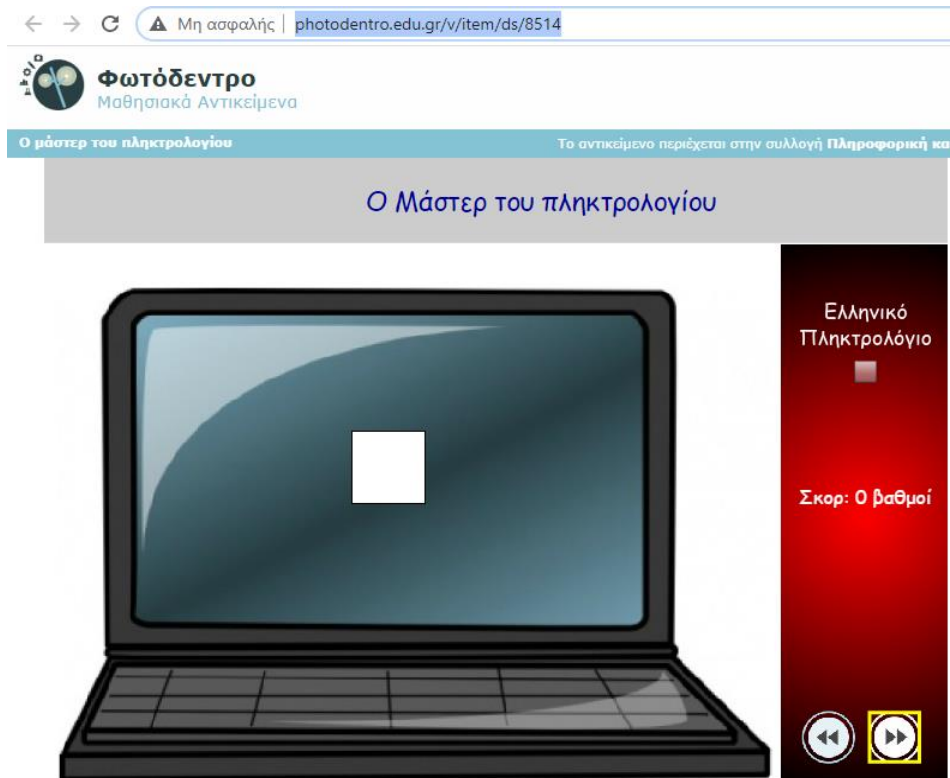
Μη ασφαλής | photodentro.edu.gr/v/item/ds/8514

Φωτόδεντρο
Μαθησιακά Αντικείμενα

Ο μάστερ του πληκτρολογίου

Το αντικείμενο περιέχεται στην συλλογή Πληροφορική κα

Ο Μάστερ του πληκτρολογίου

Ελληνικό Πληκτρολόγιο

Σκορ: 0 βαθμοί